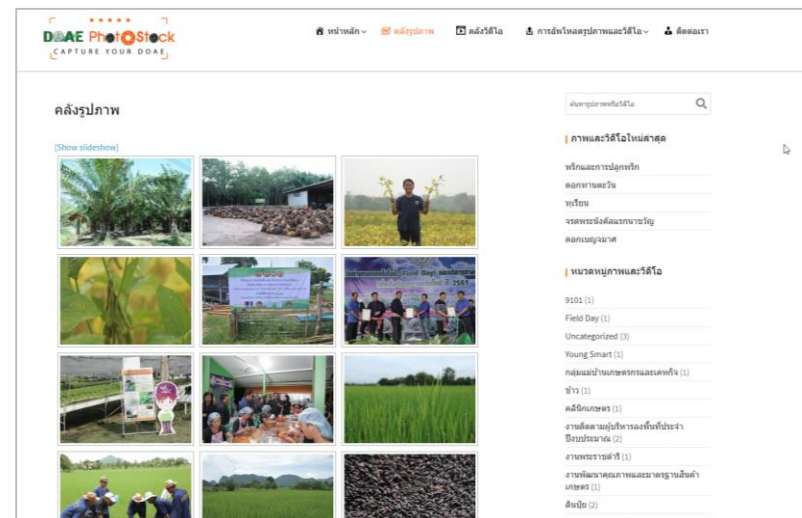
DOAE PhotoStock
CAPTURE YOUR DOAE

หน้าหลัก คลังรูปภาพ คลังวิดีโอ การดาวน์โหลดรูปภาพและวิดีโอ ติดต่อเรา

คลังรูปภาพ

[Show slideshow]

ค้นหารูปภาพหรือวิดีโอ

ภาพและวิดีโอใหม่ล่าสุด

พริกและการปลูกพริก
ดอกทานตะวัน
ทุเรียน
จรดพระนังคัลแรกนาขวัญ
ดอกเบญจมาศ

หมวดหมู่ภาพและวิดีโอ

9101 (1)
Field Day (1)
Uncategorized (3)
Young Smart (1)
กลุ่มแม่บ้านเกษตรกรและเคหกิจ (1)
ข้าว (1)
คลินิกเกษตร (1)
งานติดตามผู้บริหารลงพื้นที่ประจำปีงบประมาณ (2)
งานพระราชพิธี (1)
งานพัฒนาคุณภาพและมาตรฐานสินค้าเกษตร (1)
ดินปุ๋ย (2)

Field Day
2561